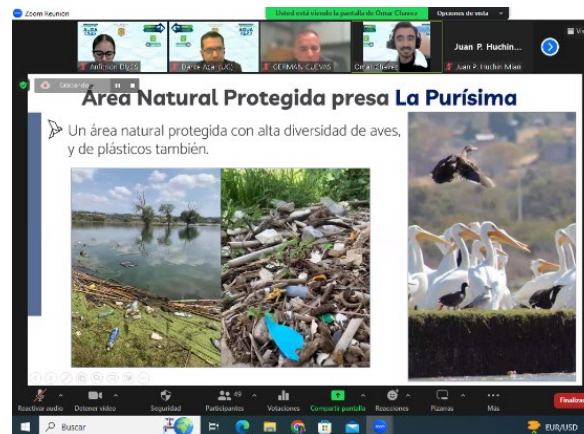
Zoom Reunión

Usted está viendo la pantalla de Omar Chavez

Opciones de vista

Anderson Díaz

Darío Aza (UC)

GERMÁN CUEVAS

Omar Chavez

Juan P. Huchin...

Juan P. Huchin Mian

Grabando

Área Natural Protegida presa La Purísima

Un área natural protegida con alta diversidad de aves, y de plásticos también.

Reactivar audio

Detener video

Seguridad

Participantes 49

Votaciones

Compartir pantalla

Reacciones

Pizarras

Más

Finalizar

Buscar

EUR/USD